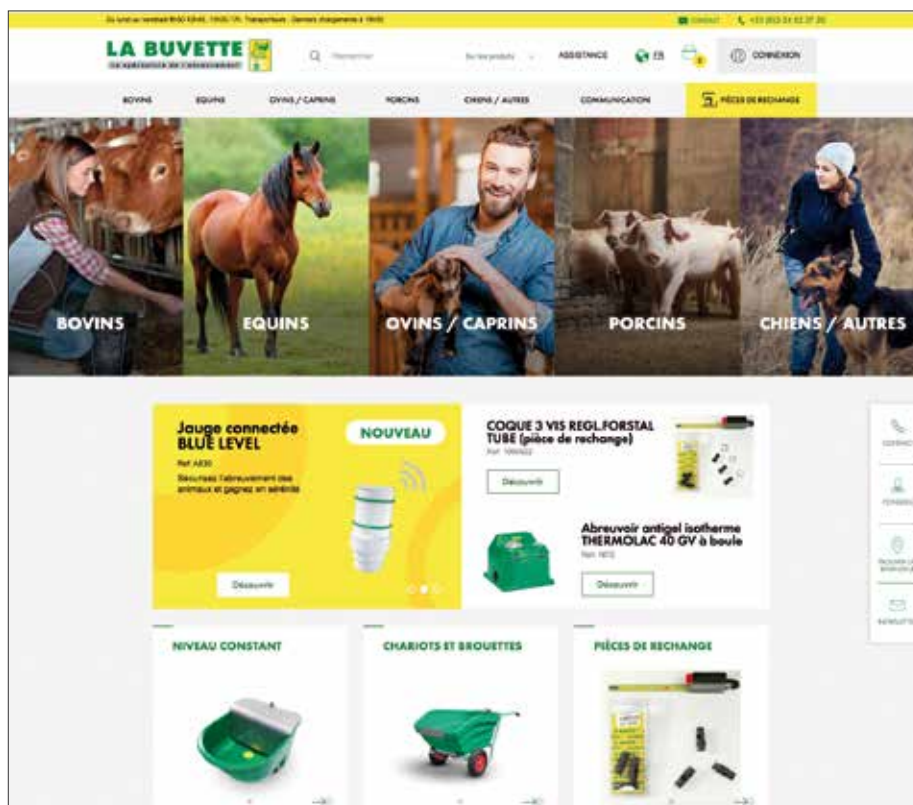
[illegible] CONTACT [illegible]

LA BUVETTE

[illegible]

Rechercher

ASSISTANCE FR CONNEXION

BOVINS EQUINS OVINS / CAPRINS PORCINS CHIENS / AUTRES COMMUNICATION PIÈCES DE RECHANGE

BOVINS

EQUINS

OVINS / CAPRINS

PORCINS

CHIENS / AUTRES

Jauge connectée BLUE LEVEL

NOUVEAU

Ref. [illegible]

Sécurisez l'abreuvement des animaux et gagnez en sérénité

Découvrir

COQUE 3 VIS REGL.FORSTAL TUBE (pièce de rechange)

Réf. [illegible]

Découvrir

Abreuvoir antigel isotherme THERMOLAC 40 GV à boule

Réf. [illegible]

Découvrir

NIVEAU CONSTANT

CHARIOTS ET BROUETTES

PIÈCES DE RECHANGE